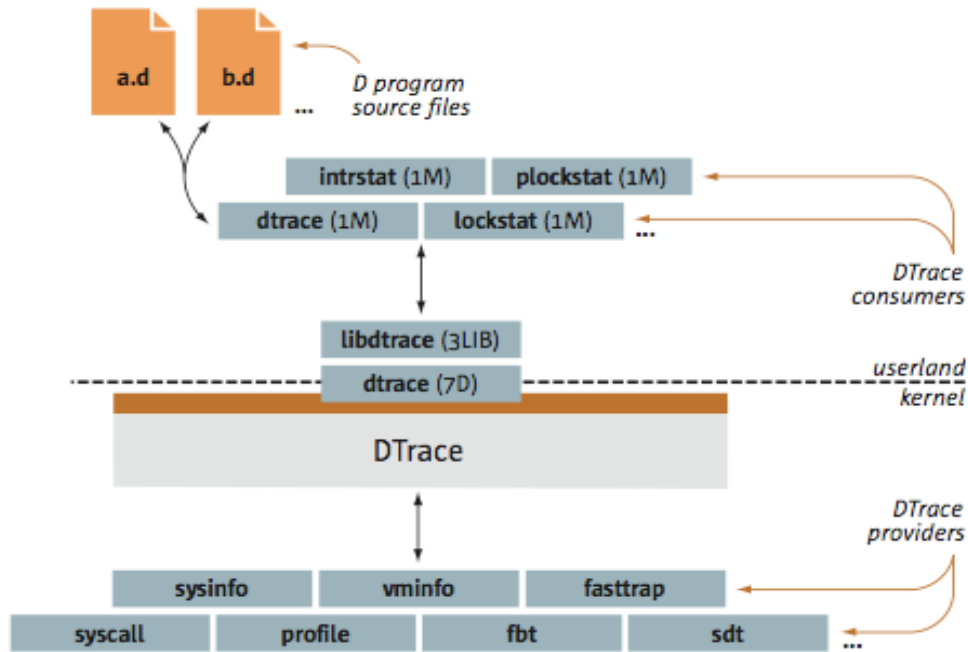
a.d

b.d

...

D program source files

intrstat (1M)

plockstat (1M)

dtrace (1M)

lockstat (1M)

...

DTrace consumers

libdtrace (3LIB)

userland

dtrace (7D)

kernel

DTrace

DTrace providers

sysinfo

vminfo

fasttrap

syscall

profile

fbt

sdt

...